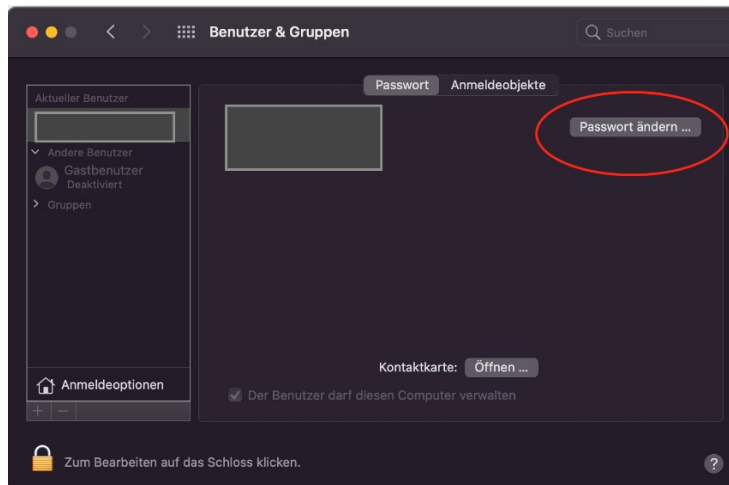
Benutzer & Gruppen

Suchen

Passwort

Anmeldeobjekte

Aktueller Benutzer

Andere Benutzer

Gastbenutzer

Deaktiviert

Gruppen

Passwort ändern ...

Kontaktkarte: Öffnen ...

Der Benutzer darf diesen Computer verwalten

Anmeldeoptionen

+ —

Zum Bearbeiten auf das Schloss klicken.

?